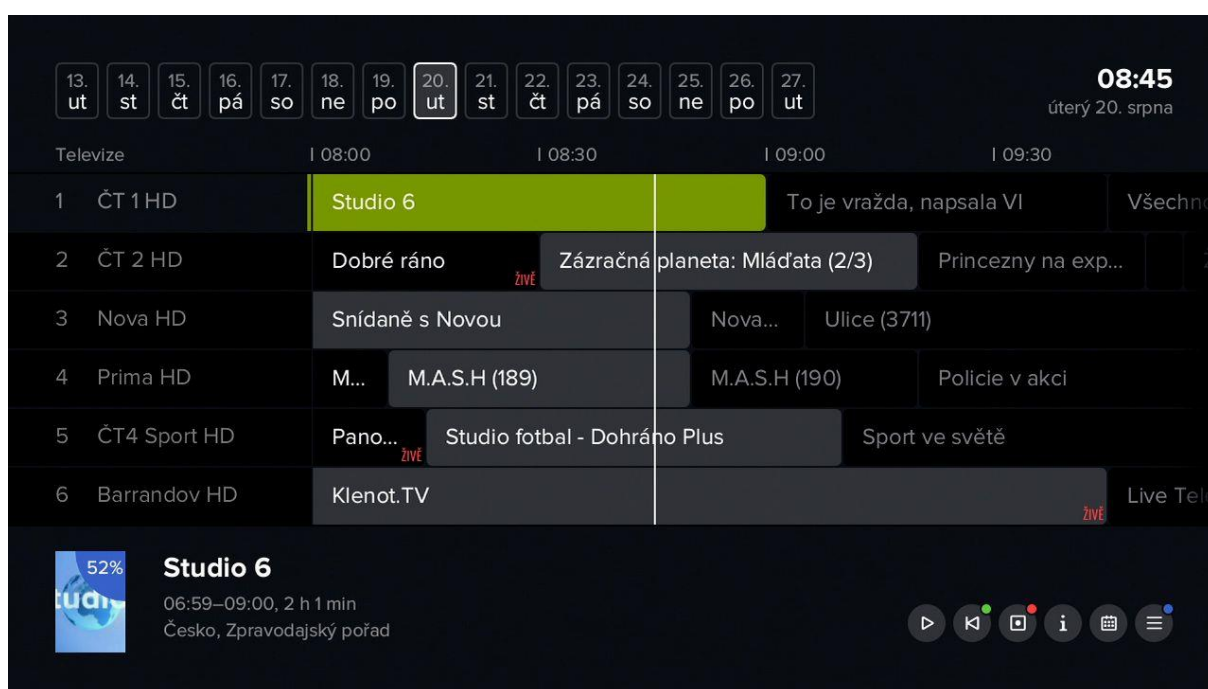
13. ut | 14. st | 15. čt | 16. pá | 17. so | 18. ne | 19. po | 20. ut | 21. st | 22. čt | 23. pá | 24. so | 25. ne | 26. po | 27. ut

08:45
úterý 20. srpna

Televize | 08:00 | 08:30 | 09:00 | 09:30

1 ČT 1 HD — Studio 6 | To je vražda, napsala VI | Všechn

2 ČT 2 HD — Dobré ráno ŽIVĚ | Zázračná planeta: Mláďata (2/3) | Princezny na exp...

3 Nova HD — Snídaně s Novou | Nova... | Ulice (3711)

4 Prima HD — M... | M.A.S.H (189) | M.A.S.H (190) | Policie v akci

5 ČT4 Sport HD — Pano... ŽIVĚ | Studio fotbal - Dohráno Plus | Sport ve světě

6 Barrandov HD — Klenot.TV ŽIVĚ | Live Tel

52%
Studio 6
06:59–09:00, 2 h 1 min
Česko, Zpravodajský pořad